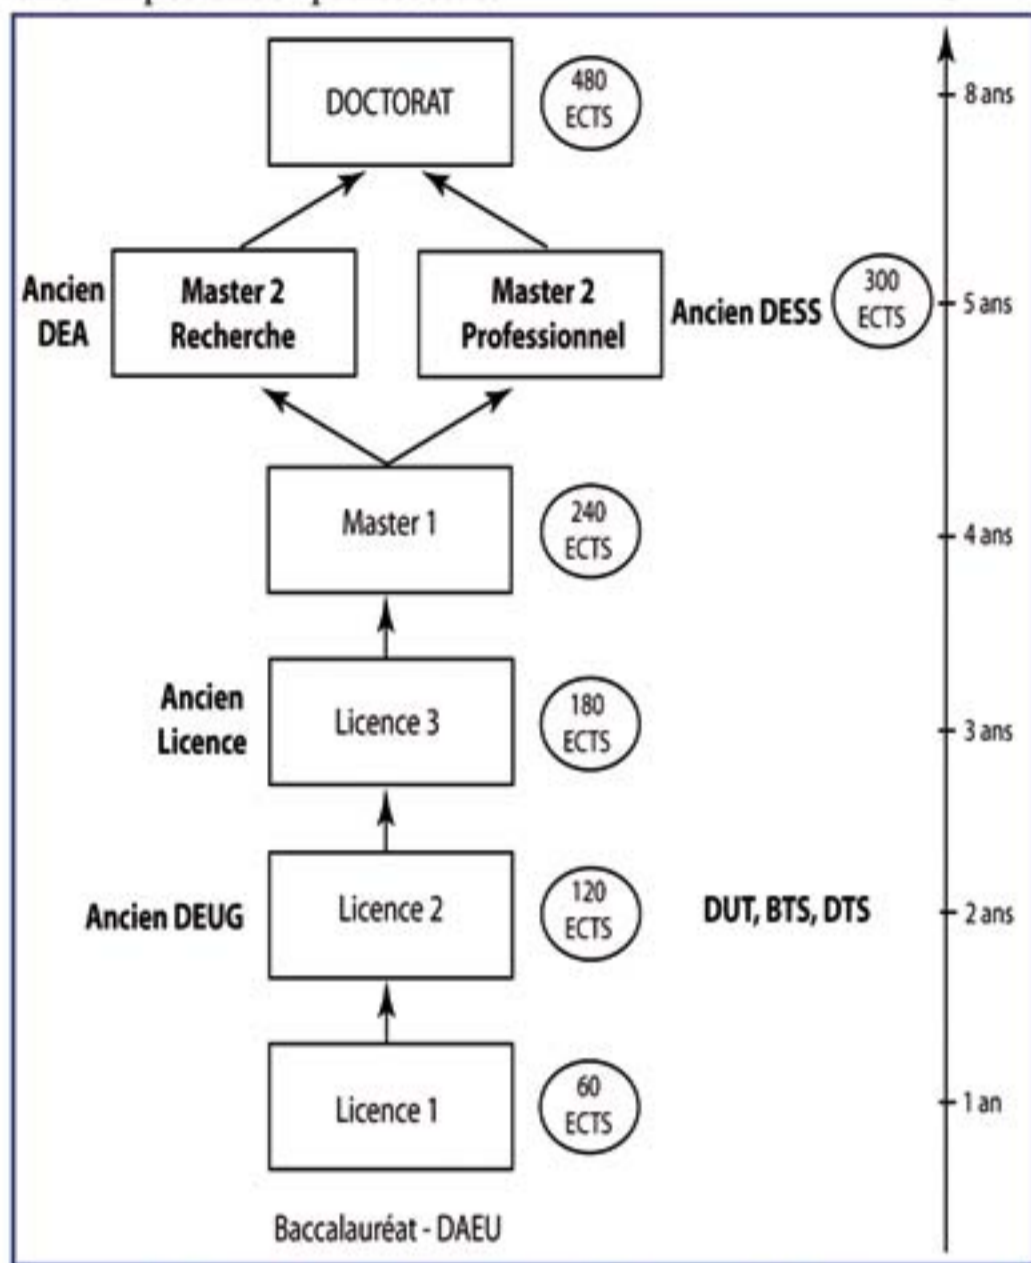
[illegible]

DOCTORAT

480 ECTS

8 ans

Ancien DEA

Master 2 Recherche

Master 2 Professionnel

Ancien DESS

300 ECTS

5 ans

Master 1

240 ECTS

4 ans

Ancien Licence

Licence 3

180 ECTS

3 ans

Ancien DEUG

Licence 2

120 ECTS

DUT, BTS, DTS

2 ans

Licence 1

60 ECTS

1 an

Baccalauréat - DAEU